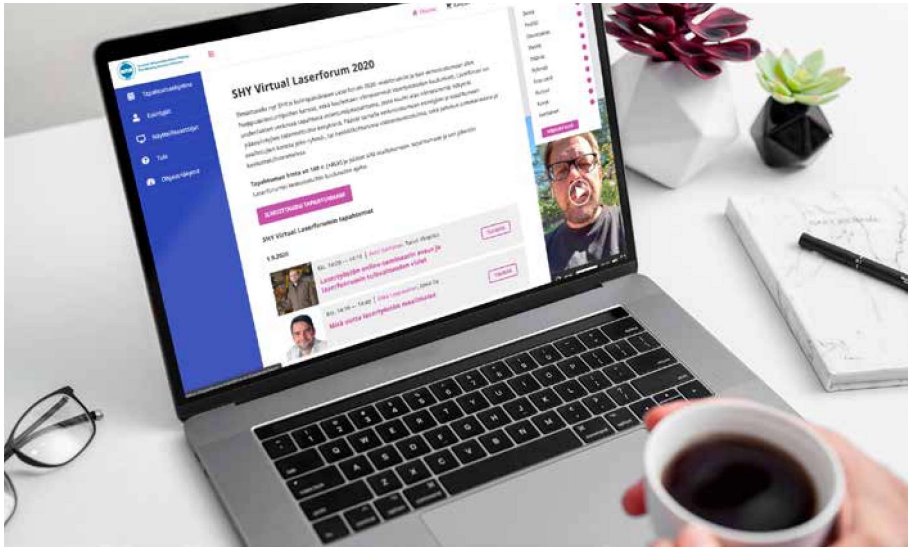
SHY Virtual Laserforum 2020

Tapahtumaesittely

Esiintyjät

Näytteilleasettajat

Tule

Ohjelmalehti

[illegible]

Tapahtuman hinta on 100 € (+ALV) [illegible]

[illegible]

SHY Virtual Laserforumin tapahtumat

1.9.2020

Laserteollisuus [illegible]

Mitä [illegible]